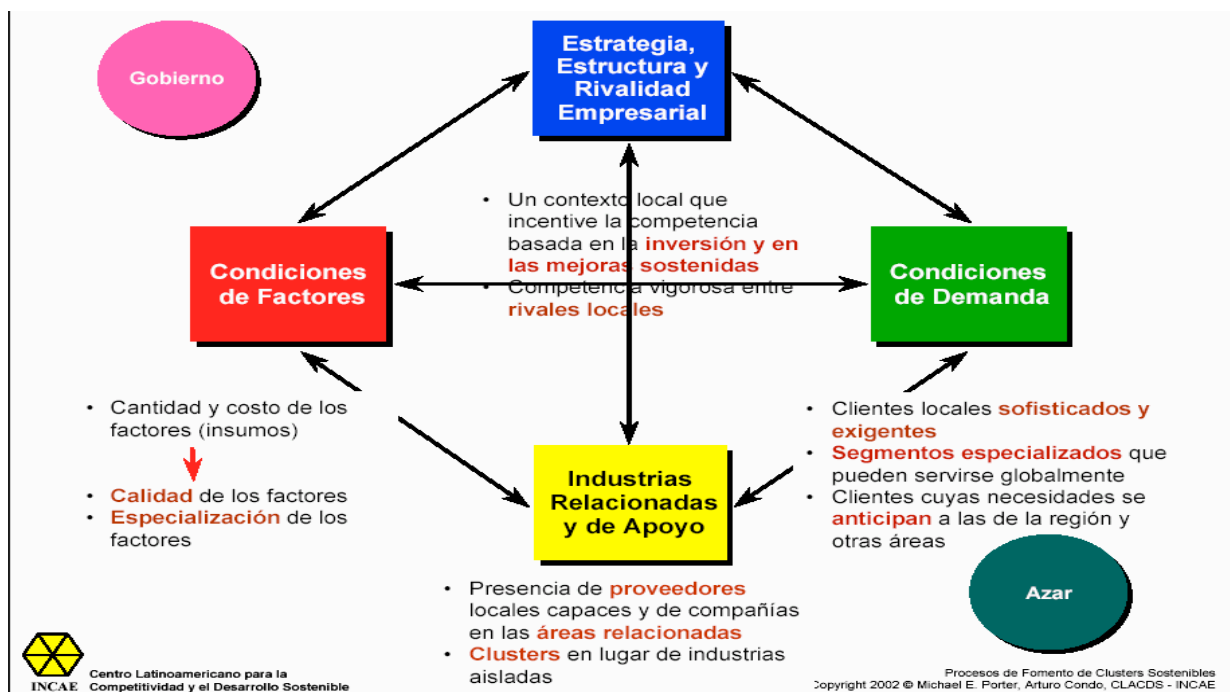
Gobierno

Estrategia, Estructura y Rivalidad Empresarial

• Un contexto local que incentive la competencia basada en la inversión y en las mejoras sostenidas
• Competencia vigorosa entre rivales locales

Condiciones de Factores

Condiciones de Demanda

• Cantidad y costo de los factores (insumos)
• Calidad de los factores
• Especialización de los factores

• Clientes locales sofisticados y exigentes
• Segmentos especializados que pueden servirse globalmente
• Clientes cuyas necesidades se anticipan a las de la región y otras áreas

Industrias Relacionadas y de Apoyo

• Presencia de proveedores locales capaces y de compañías en las áreas relacionadas
• Clusters en lugar de industrias aisladas

Azar

INCAE Centro Latinoamericano para la Competitividad y el Desarrollo Sostenible

Procesos de Fomento de Clusters Sostenibles
Copyright 2002 © Michael E. Porter, Arturo Condo, CLACDS - INCAE